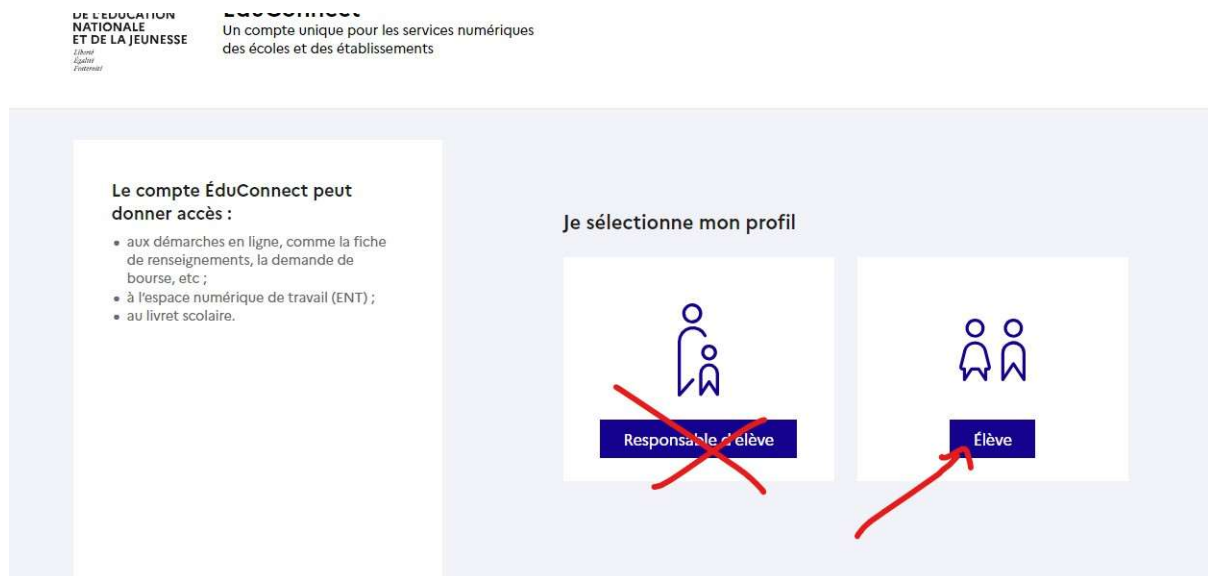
DE L'ÉDUCATION NATIONALE ET DE LA JEUNESSE
Liberté
Égalité
Fraternité

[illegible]
Un compte unique pour les services numériques des écoles et des établissements

Le compte ÉduConnect peut donner accès :

• aux démarches en ligne, comme la fiche de renseignements, la demande de bourse, etc ;
• à l'espace numérique de travail (ENT) ;
• au livret scolaire.

Je sélectionne mon profil

Responsable d'élève

Élève